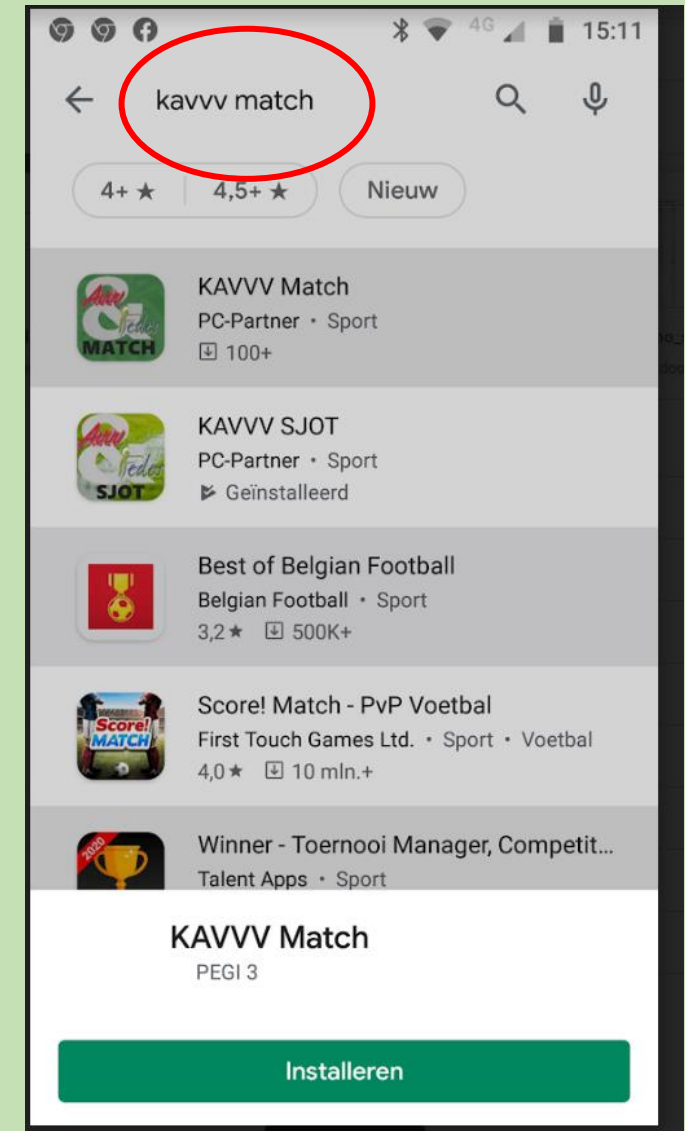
4G 15:11

kavvv match

4+ ★ 4,5+ ★ Nieuw

KAVVV Match
PC-Partner • Sport
100+

MATCH

KAVVV SJOT
PC-Partner • Sport
Geïnstalleerd

SJOT

Best of Belgian Football
Belgian Football • Sport
3,2 ★ 500K+

Score! Match - PvP Voetbal
First Touch Games Ltd. • Sport • Voetbal
4,0 ★ 10 mln.+

Score! MATCH

Winner - Toernooi Manager, Competit...
Talent Apps • Sport

2020

KAVVV Match
PEGI 3

Installeren